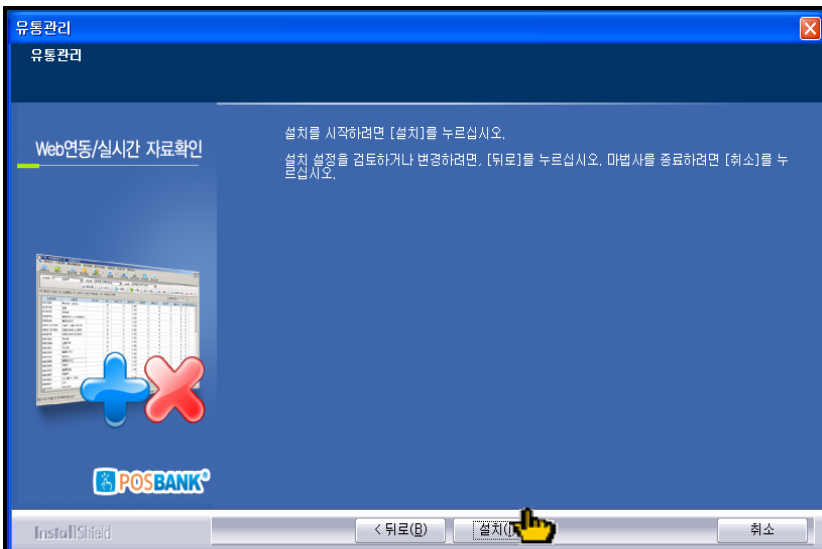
유통관리

유통관리

Web연동/실시간 자료확인

설치를 시작하려면 [설치]를 누르십시오.

설치 설정을 검토하거나 변경하려면, [뒤로]를 누르십시오. 마법사를 종료하려면 [취소]를 누르십시오.

POSBANK

InstallShield

< 뒤로(B)

설치(I)

취소